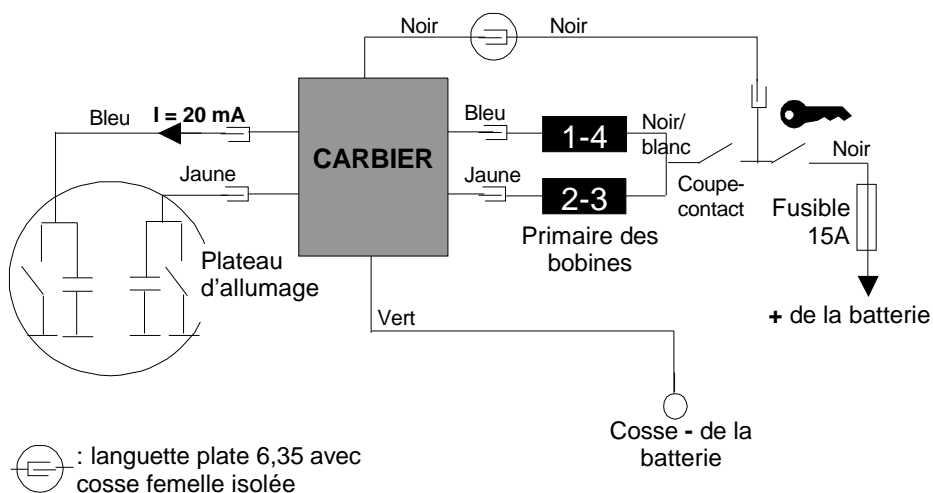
Noir

Noir

Bleu

I = 20 mA

Bleu

Noir/ blanc

CARBIER

1-4

Noir

Jaune

Jaune

2-3

Coupe-contact

Fusible 15A

Primaire des bobines

Plateau d'allumage

+ de la batterie

Vert

Cosse - de la batterie

: languette plate 6,35 avec cosse femelle isolée